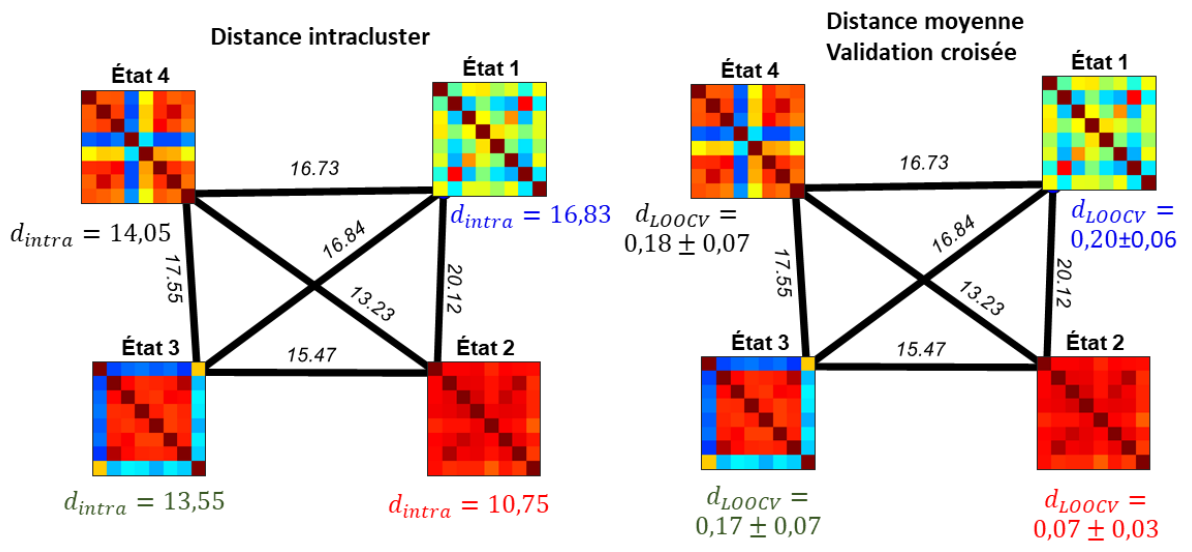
Distance intracluster

État 4

État 1

16.73

$d_{intra} = 14{,}05$

$d_{intra} = 16{,}83$

16.84

17.55

13.23

20.12

État 3

15.47

État 2

$d_{intra} = 13{,}55$

$d_{intra} = 10{,}75$

Distance moyenne
Validation croisée

État 4

État 1

16.73

$d_{LOOCV} = 0{,}18 \pm 0{,}07$

$d_{LOOCV} = 0{,}20 \pm 0{,}06$

16.84

17.55

13.23

20.12

État 3

15.47

État 2

$d_{LOOCV} = 0{,}17 \pm 0{,}07$

$d_{LOOCV} = 0{,}07 \pm 0{,}03$